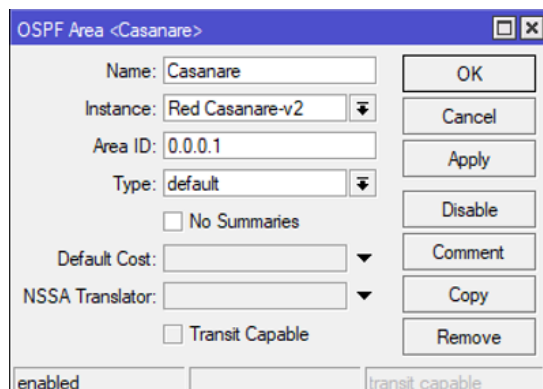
OSPF Area <Casanare>

Name: Casanare
Instance: Red Casanare-v2
Area ID: 0.0.0.1
Type: default
No Summaries
Default Cost:
NSSA Translator:
Transit Capable

OK
Cancel
Apply
Disable
Comment
Copy
Remove

enabled
transit capable